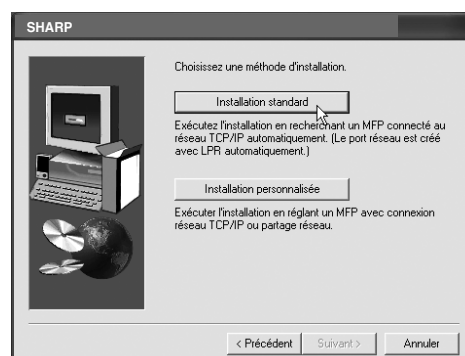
SHARP

Choisissez une méthode d'installation.

Installation standard

Exécutez l'installation en recherchant un MFP connecté au réseau TCP/IP automatiquement. (Le port réseau est créé avec LPR automatiquement.)

Installation personnalisée

Exécuter l'installation en réglant un MFP avec connexion réseau TCP/IP ou partage réseau.

< Précédent Suivant > Annuler